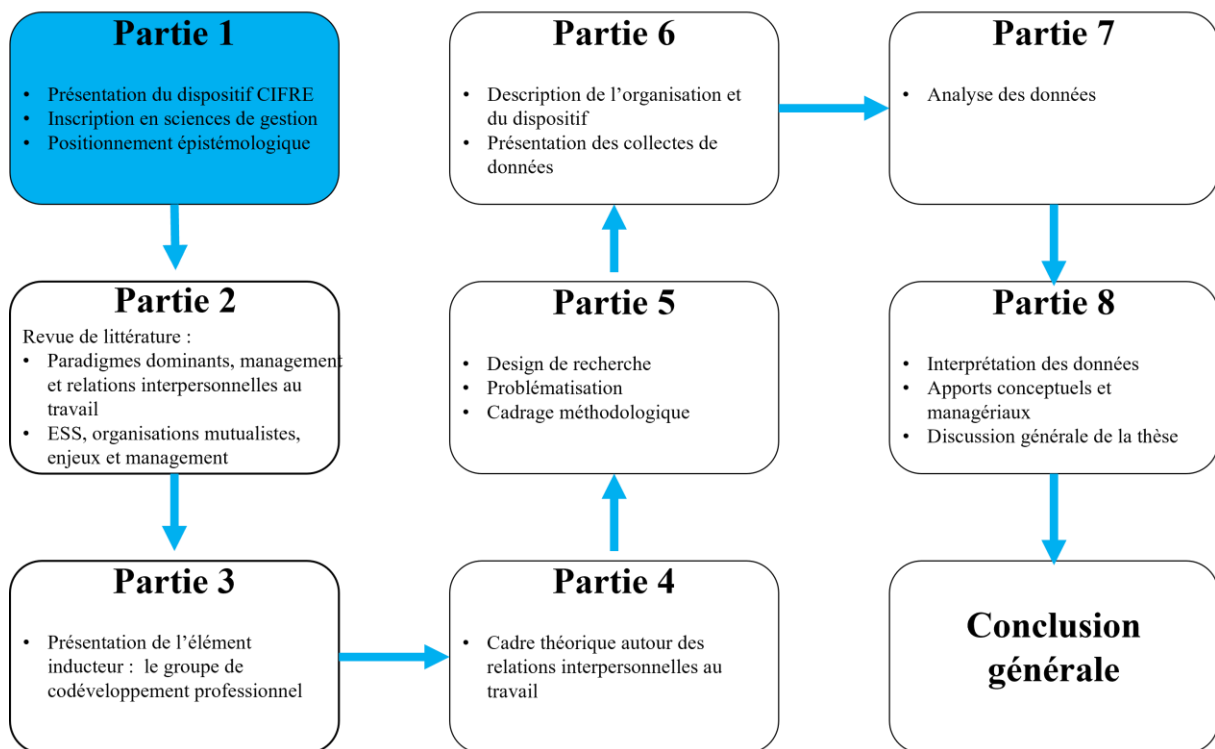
Partie 1

- Présentation du dispositif CIFRE
- Inscription en sciences de gestion
- Positionnement épistémologique

Partie 2

Revue de littérature :
- Paradigmes dominants, management et relations interpersonnelles au travail
- ESS, organisations mutualistes, enjeux et management

Partie 3

- Présentation de l'élément inducteur : le groupe de codéveloppement professionnel

Partie 4

- Cadre théorique autour des relations interpersonnelles au travail

Partie 5

- Design de recherche
- Problématisation
- Cadrage méthodologique

Partie 6

- Description de l'organisation et du dispositif
- Présentation des collectes de données

Partie 7

- Analyse des données

Partie 8

- Interprétation des données
- Apports conceptuels et managériaux
- Discussion générale de la thèse

Conclusion générale